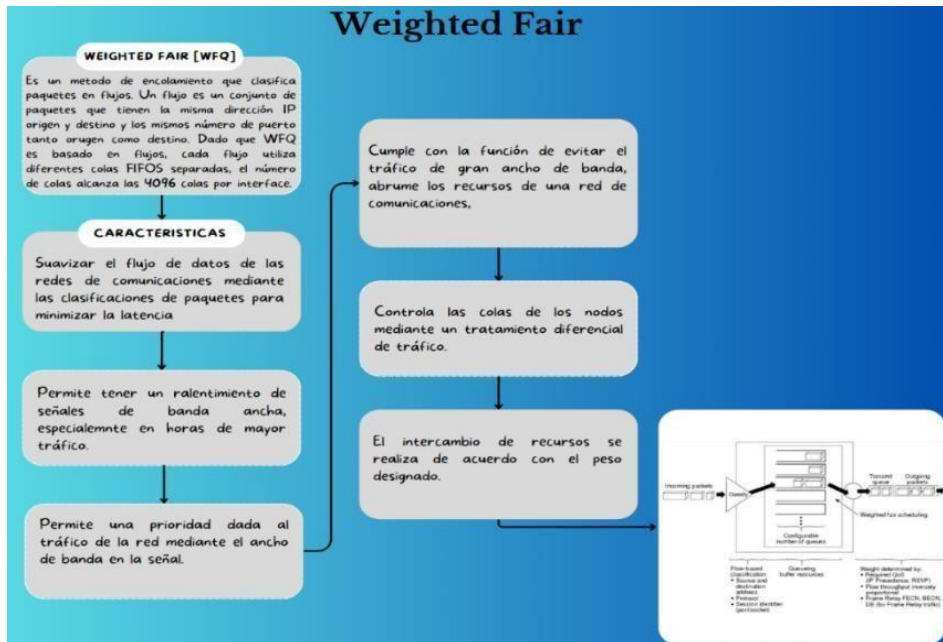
Weighted Fair

WEIGHTED FAIR [WFQ]

Es un metodo de encolamiento que clasifica paquetes en flujos. Un flujo es un conjunto de paquetes que tienen la misma dirección IP origen y destino y los mismos número de puerto tanto orugen como destino. Dado que WFQ es basado en flujos, cada flujo utiliza diferentes colas FIFOS separadas, el número de colas alcanza las 4096 colas por interface.

CARACTERISTICAS

Suavizar el flujo de datos de las redes de comunicaciones mediante las clasificaciones de paquetes para minimizar la latencia

Permite tener un ralentimiento de señales de banda ancha, especialemnte en horas de mayor tráfico.

Permite una prioridad dada al tráfico de la red mediante el ancho de banda en la señal.

Cumple con la función de evitar el tráfico de gran ancho de banda, abrume los recursos de una red de comunicaciones,

Controla las colas de los nodos mediante un tratamiento diferencial de tráfico.

El intercambio de recursos se realiza de acuerdo con el peso designado.

Incoming packets

Classify

Configurable number of queues

Transmit queue

Outgoing packets

Weighted fair scheduling

Flow-based classification
• Source and destination address
• Protocol
• Session identifier (port/socket)

Queueing buffer resources

Weight determined by:
• Required QoS (IP Precedence, RSVP)
• Flow throughput inversely proportional
• Frame Relay FECN, BECN, DE (for Frame Relay traffic)